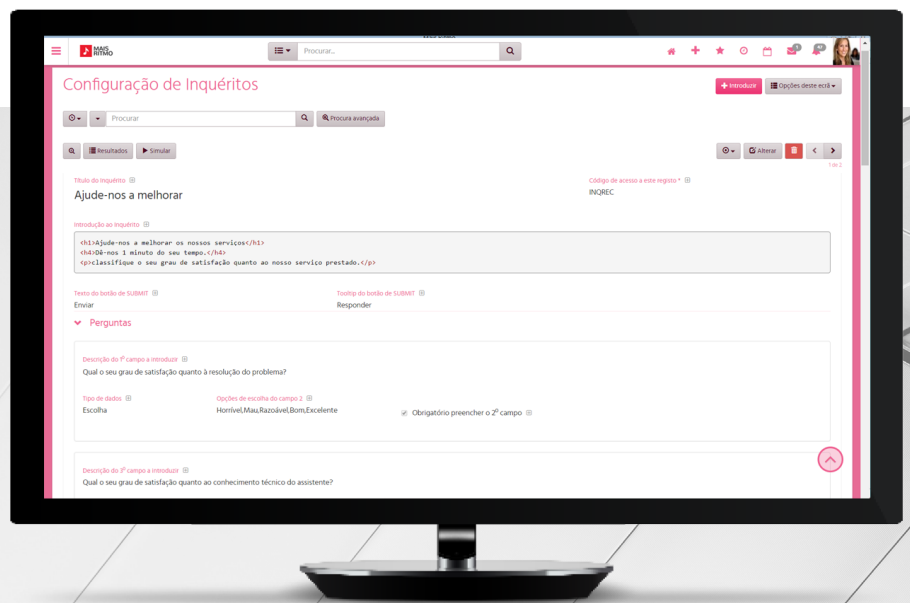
MAIS RITMO

Procurar...

Configuração de Inquéritos

Introduzir

Opções deste ecrã

Procurar

Procura avançada

Resultados

Simular

Alterar

1 de 2

Título do Inquérito

Ajude-nos a melhorar

Código de acesso a este registo *

INQREC

Introdução ao Inquérito

<h1>Ajude-nos a melhorar os nossos serviços</h1>
<h4>Dê-nos 1 minuto do seu tempo.</h4>
<p>classifique o seu grau de satisfação quanto ao nosso servico prestado.</p>

Texto do botão de SUBMIT

Enviar

Tooltip do botão de SUBMIT

Responder

Perguntas

Descrição do 1º campo a introduzir

Qual o seu grau de satisfação quanto à resolução do problema?

Tipo de dados

Escolha

Opções de escolha do campo 2

Horrível,Mau,Razoável,Bom,Excelente

Obrigatório preencher o 2º campo

Descrição do 3º campo a introduzir

Qual o seu grau de satisfação quanto ao conhecimento técnico do assistente?